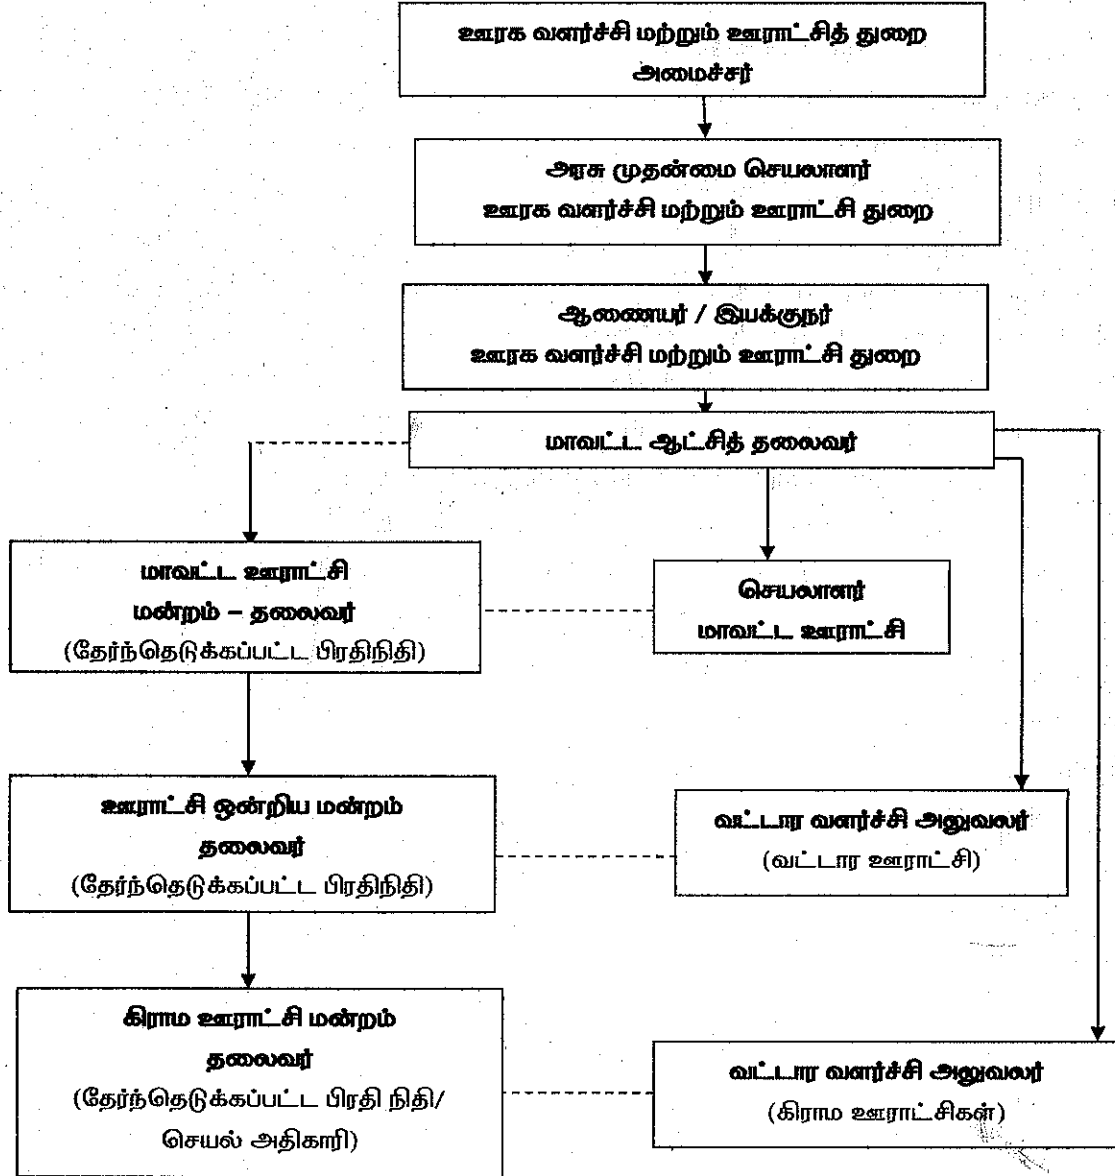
ஊரக வளர்ச்சி மற்றும் ஊராட்சித் துறை அமைச்சர்

அரசு முதன்மை செயலாளர்
ஊரக வளர்ச்சி மற்றும் ஊராட்சி துறை

ஆணையர் / இயக்குநர்
ஊரக வளர்ச்சி மற்றும் ஊராட்சி துறை

மாவட்ட ஆட்சித் தலைவர்

மாவட்ட ஊராட்சி மன்றம் – தலைவர்
(தேர்ந்தெடுக்கப்பட்ட பிரதிநிதி)

செயலாளர்
மாவட்ட ஊராட்சி

ஊராட்சி ஒன்றிய மன்றம் தலைவர்
(தேர்ந்தெடுக்கப்பட்ட பிரதிநிதி)

வட்டார வளர்ச்சி அலுவலர்
(வட்டார ஊராட்சி)

கிராம ஊராட்சி மன்றம் தலைவர்
(தேர்ந்தெடுக்கப்பட்ட பிரதி நிதி/ செயல் அதிகாரி)

வட்டார வளர்ச்சி அலுவலர்
(கிராம ஊராட்சிகள்)